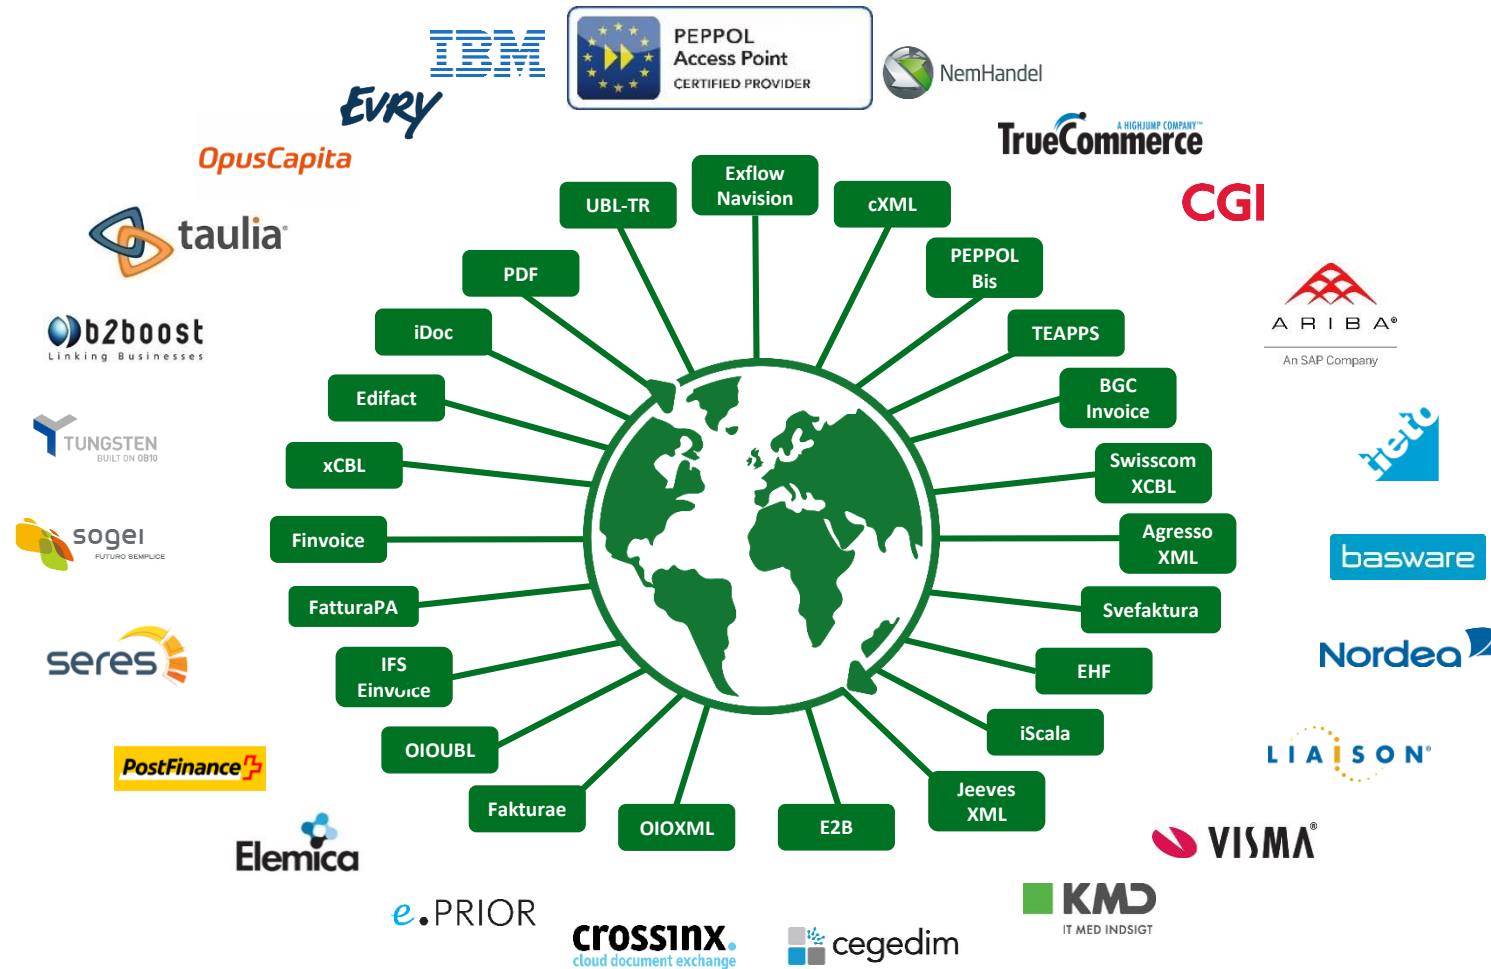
IBM

PEPPOL
Access Point
CERTIFIED PROVIDER

NemHandel

EVRY

A HIGHJUMP COMPANY
TrueCommerce

OpusCapita

CGI

taulia

UBL-TR

Exflow
Navision

cXML

PDF

PEPPOL
Bis

iDoc

TEAPPS

b2boost
Linking Businesses

ARIBA
An SAP Company

Edifact

BGC
Invoice

TUNGSTEN
BUILT ON OB10

xCBL

Swisscom
XCBL

tieto

sogei
FUTURO SEMPLICE

Finvoice

Agresso
XML

basware

FatturaPA

Svefaktura

seres

IFS
Einvoice

EHF

Nordea

iScala

LIAISON

PostFinance

OIOUBL

Jeeves
XML

Fakturae

OIOXML

E2B

VISMA

Elemica

KMD
IT MED INDSIGT

e.PRIOR

crossinx.
cloud document exchange

cegedim